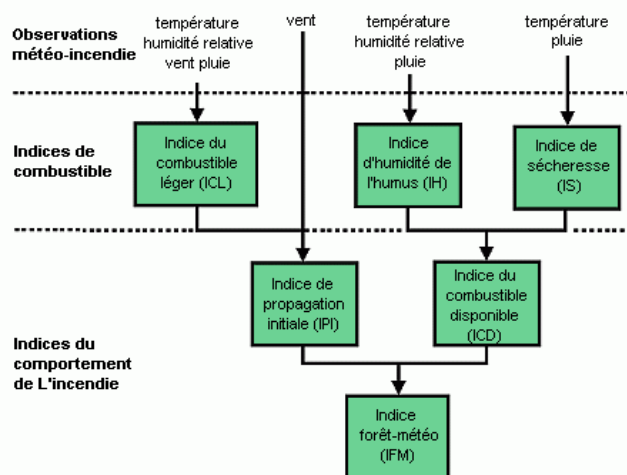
Observations météo-incendie

température humidité relative vent pluie

vent

température humidité relative pluie

température pluie

Indices de combustible

Indice du combustible léger (ICL)

Indice d'humidité de l'humus (IH)

Indice de sécheresse (IS)

Indices du comportement de L'incendie

Indice de propagation initiale (IPI)

Indice du combustible disponible (ICD)

Indice forêt-météo (IFM)